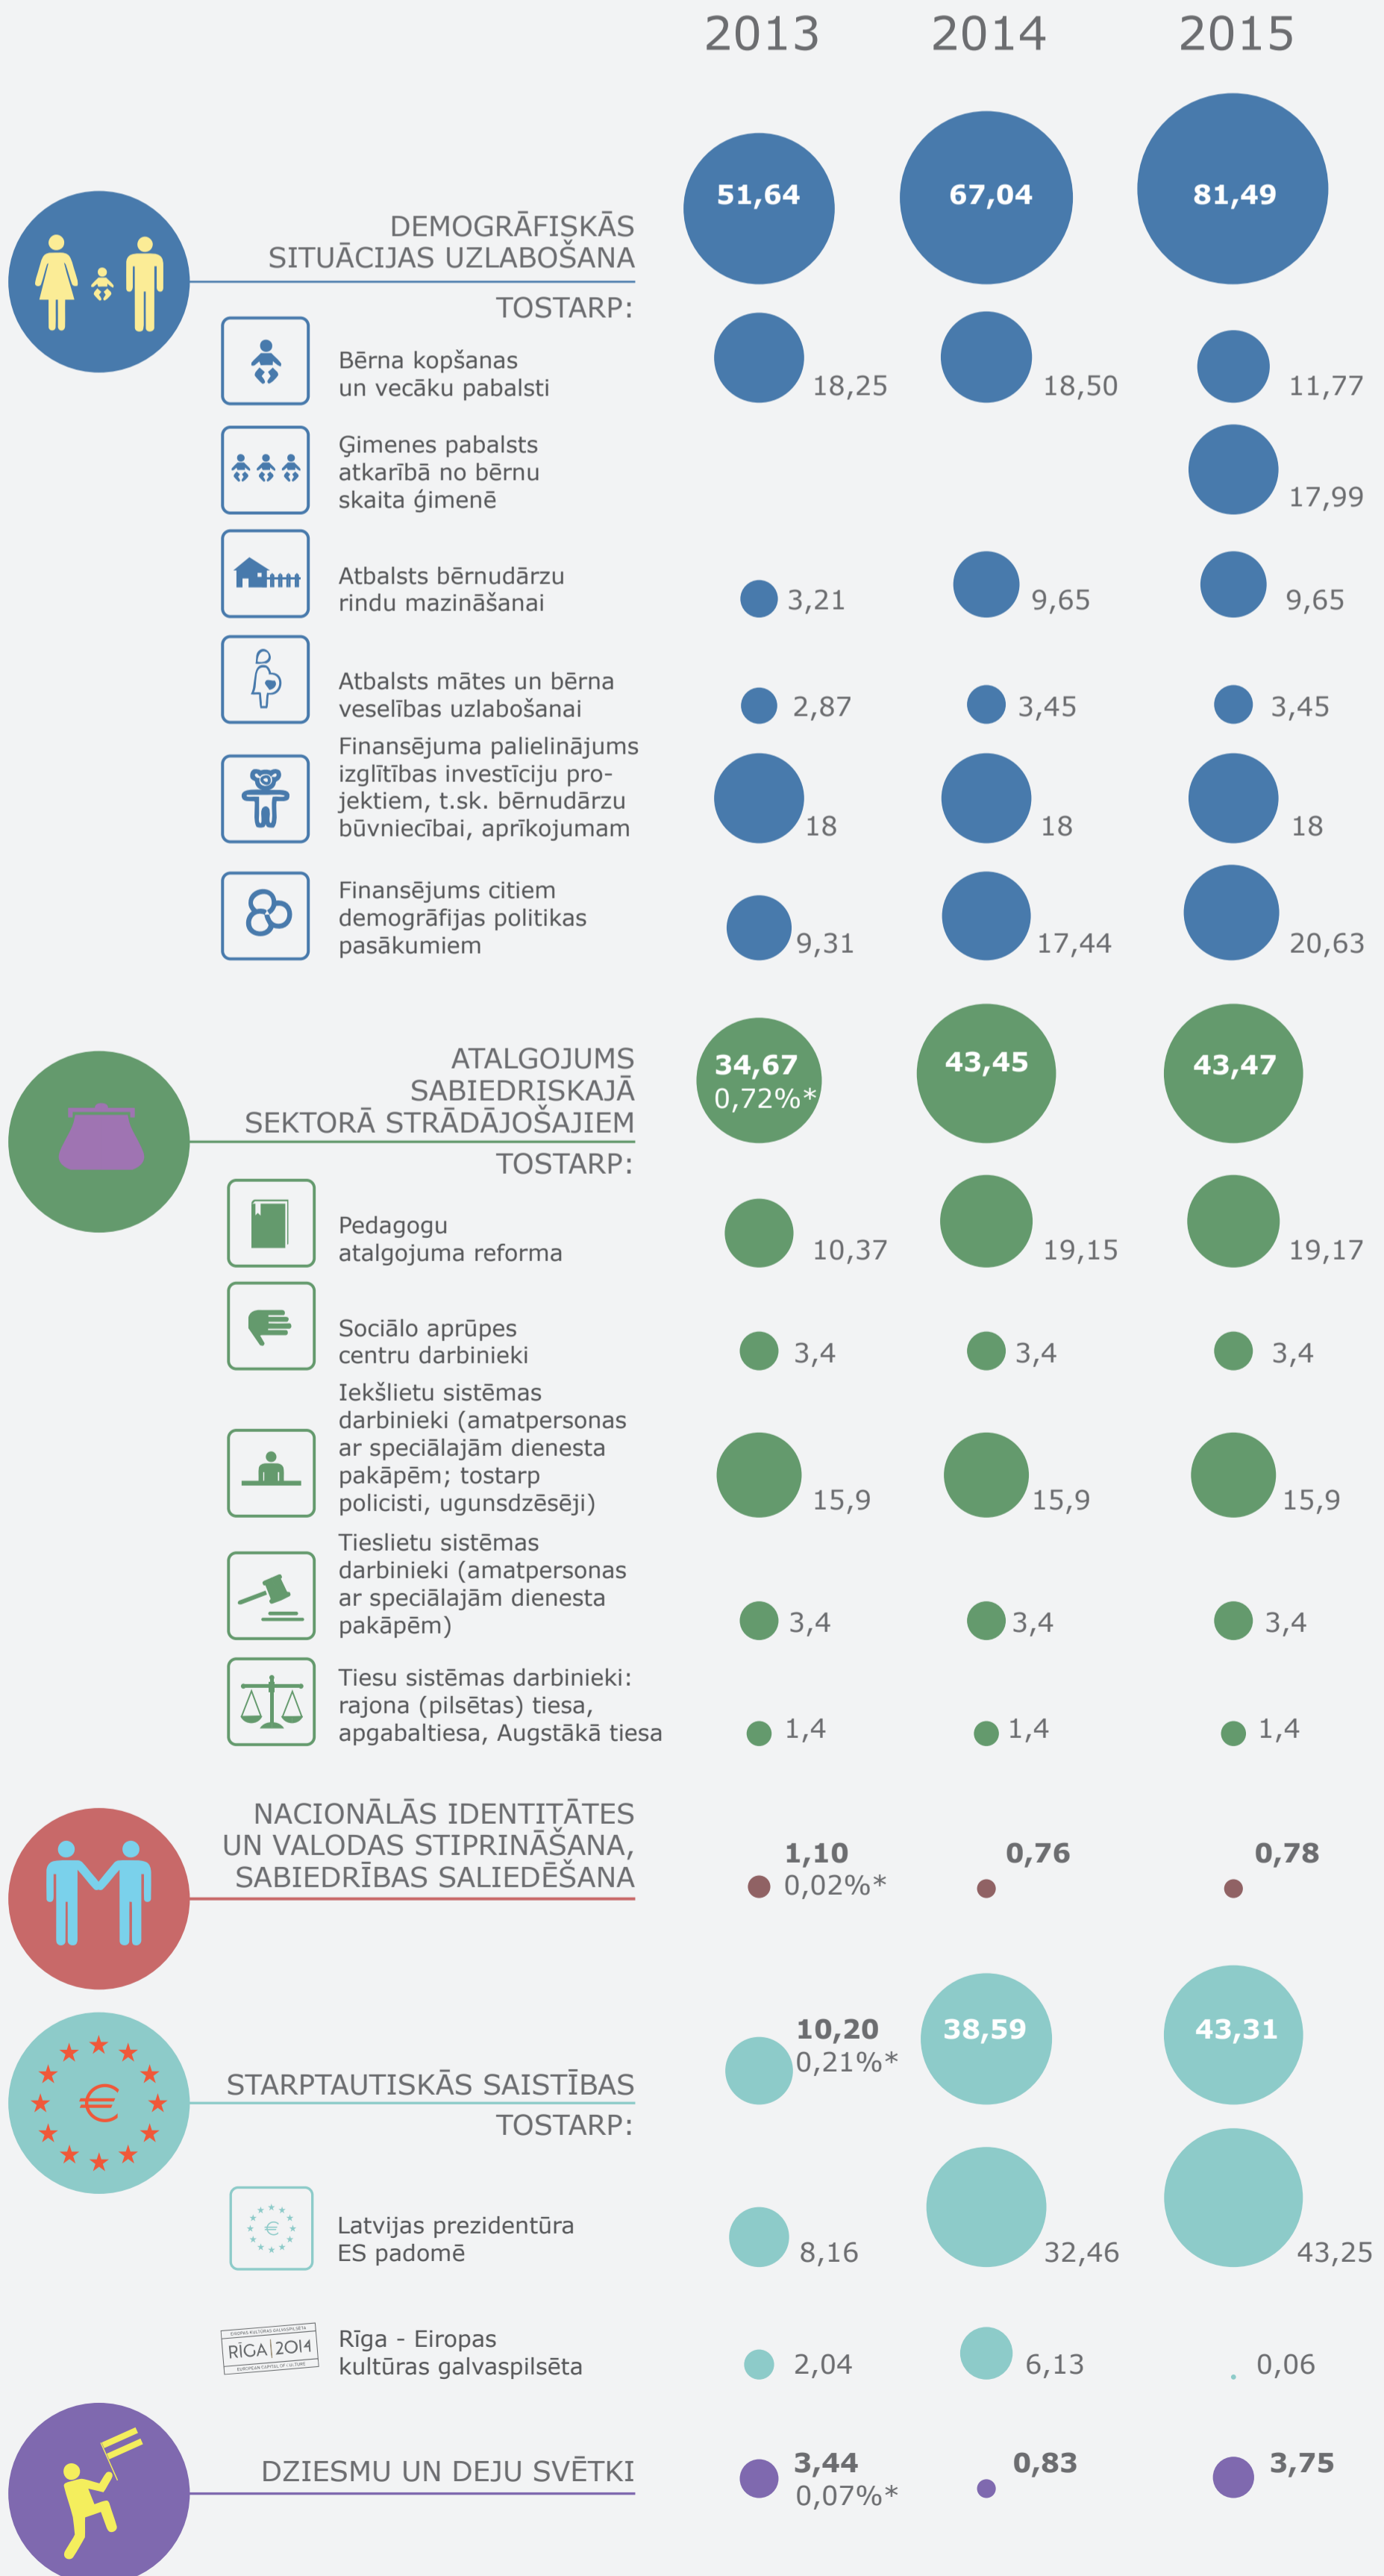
2013 2014 2015

DEMOGRĀFISKĀS SITUĀCIJAS UZLABOŠANA

51,64 67,04 81,49

TOSTARP:

Bērna kopšanas un vecāku pabalsti 18,25 18,50 11,77

Ģimenes pabalsts atkarībā no bērnu skaita ģimenē 17,99

Atbalsts bērnudārzu rindu mazināšanai 3,21 9,65 9,65

Atbalsts mātes un bērna veselības uzlabošanai 2,87 3,45 3,45

Finansējuma palielinājums izglītības investīciju projektiem, t.sk. bērnudārzu būvniecībai, aprīkojumam 18 18 18

Finansējums citiem demogrāfijas politikas pasākumiem 9,31 17,44 20,63

ATALGOJUMS SABIEDRISKAJĀ SEKTORĀ STRĀDĀJOŠAJIEM

34,67 0,72%* 43,45 43,47

TOSTARP:

Pedagogu atalgojuma reforma 10,37 19,15 19,17

Sociālo aprūpes centru darbinieki 3,4 3,4 3,4

Iekšlietu sistēmas darbinieki (amatpersonas ar speciālajām dienesta pakāpēm; tostarp policisti, ugunsdzēsēji) 15,9 15,9 15,9

Tieslietu sistēmas darbinieki (amatpersonas ar speciālajām dienesta pakāpēm) 3,4 3,4 3,4

Tiesu sistēmas darbinieki: rajona (pilsētas) tiesa, apgabaltiesa, Augstākā tiesa 1,4 1,4 1,4

NACIONĀLĀS IDENTITĀTES UN VALODAS STIPRINĀŠANA, SABIEDRĪBAS SALIEDĒŠANA

1,10 0,02%* 0,76 0,78

STARPTAUTISKĀS SAISTĪBAS

10,20 0,21%* 38,59 43,31

TOSTARP:

Latvijas prezidentūra ES padomē 8,16 32,46 43,25

RĪGA 2014

Rīga - Eiropas kultūras galvaspilsēta 2,04 6,13 0,06

DZIESMU UN DEJU SVĒTKI

3,44 0,07%* 0,83 3,75